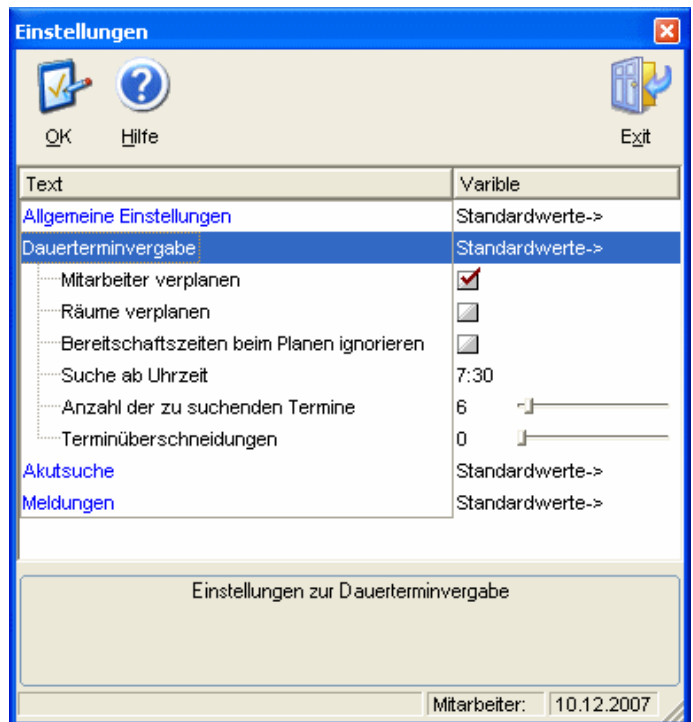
Einstellungen

OK Hilfe Exit

| Text | Varible |
|---|---|
| Allgemeine Einstellungen | Standardwerte-> |
| Dauerterminvergabe | Standardwerte-> |
| Mitarbeiter verplanen | |
| Räume verplanen | |
| Bereitschaftszeiten beim Planen ignorieren | |
| Suche ab Uhrzeit | 7:30 |
| Anzahl der zu suchenden Termine | 6 |
| Terminüberschneidungen | 0 |
| Akutsuche | Standardwerte-> |
| Meldungen | Standardwerte-> |

Einstellungen zur Dauerterminvergabe

Mitarbeiter: 10.12.2007